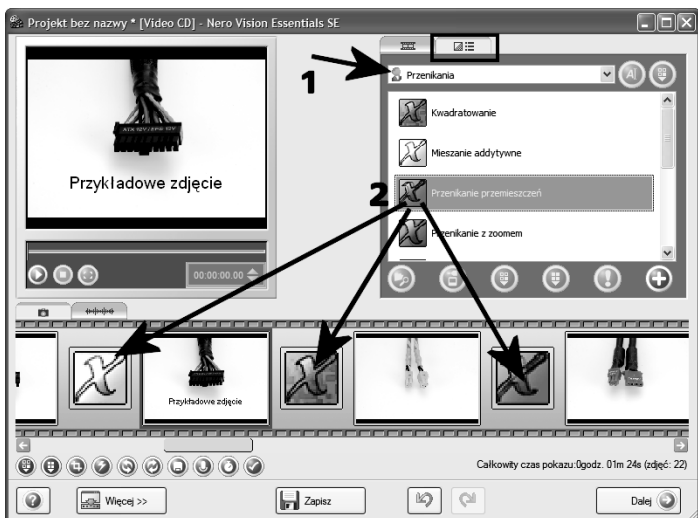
Projekt bez nazwy * [Video CD] - Nero Vision Essentials SE

1

Przenikania

Kwadratowanie

Mieszanie addytywne

2

Przenikanie przemieszczeń

Przenikanie z zoomem

Przykładowe zdjęcie

00:00:00.00

Przykładowe zdjęcie

Całkowity czas pokazu:0godz. 01m 24s (zdjęć: 22)

Więcej >>

Zapisz

Dalej